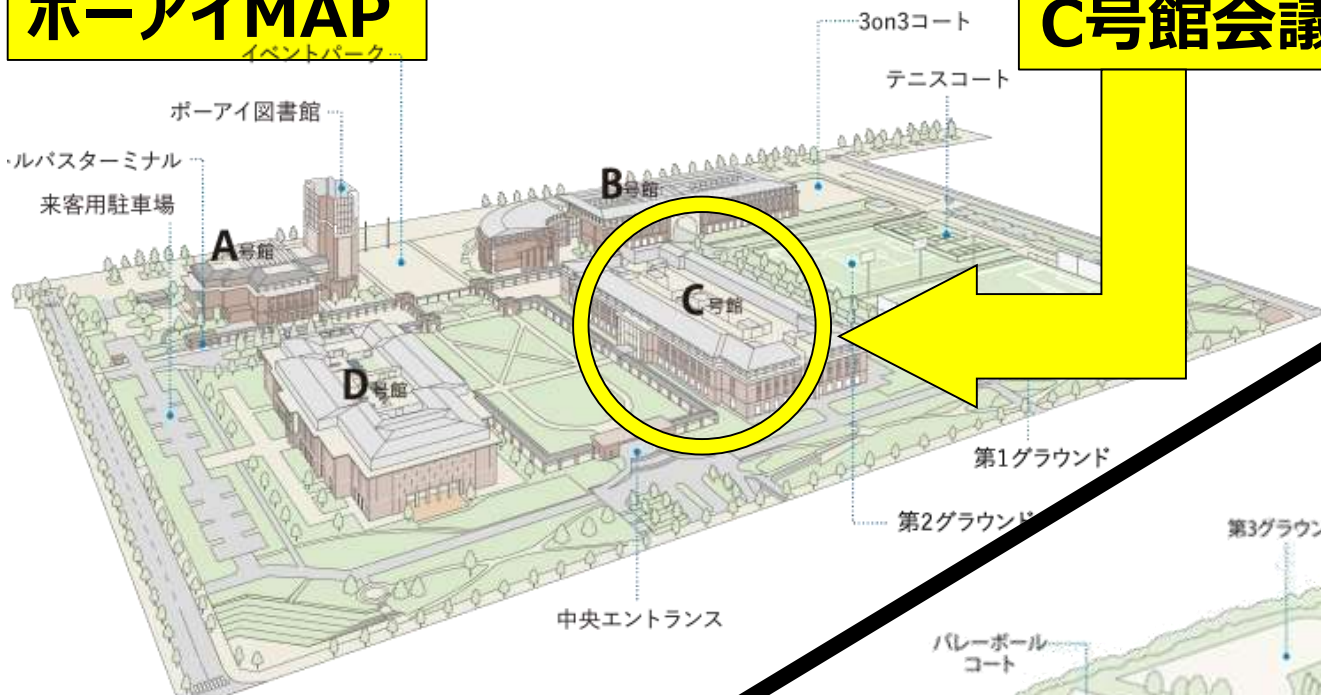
ポーアイMAP

C号館会議

3on3コート

イベントパーク

テニスコート

ポーアイ図書館

ルバスターミナル

来客用駐車場

B号館

A号館

C号館

D号館

第1グラウンド

第2グラウンド

第3グラウン

中央エントランス

バレーボールコート